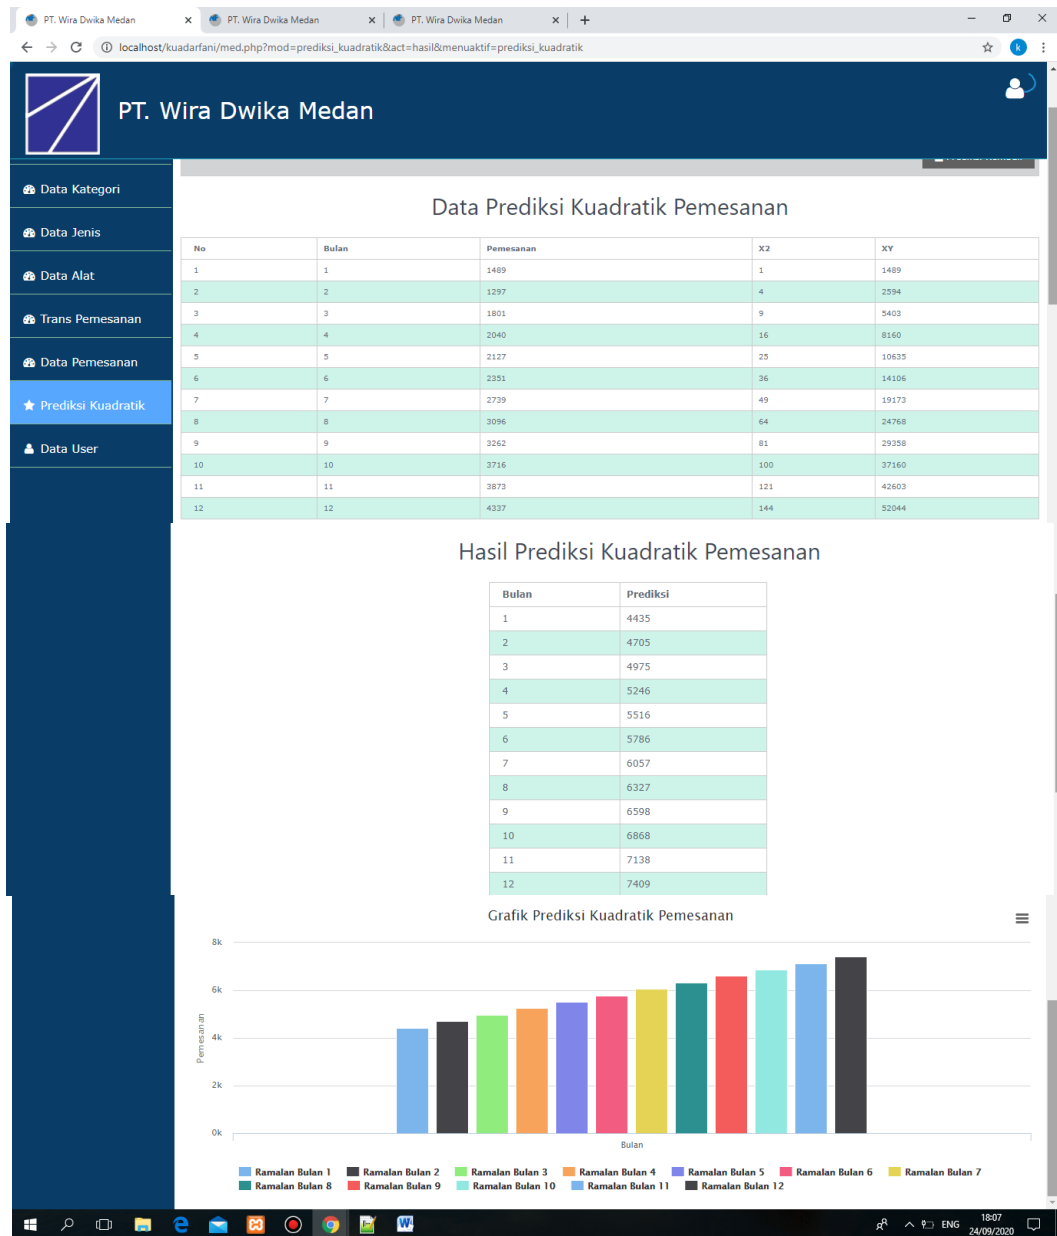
PT. Wira Dwika Medan × PT. Wira Dwika Medan × PT. Wira Dwika Medan × +

localhost/kuadarfani/med.php?mod=prediksi_kuadratik&act=hasil&menuaktif=prediksi_kuadratik

PT. Wira Dwika Medan

Data Kategori
Data Jenis
Data Alat
Trans Pemesanan
Data Pemesanan
Prediksi Kuadratik
Data User

Data Prediksi Kuadratik Pemesanan

| No | Bulan | Pemesanan | X2 | XY |
|---|---|---|---|---|
| 1 | 1 | 1489 | 1 | 1489 |
| 2 | 2 | 1297 | 4 | 2594 |
| 3 | 3 | 1801 | 9 | 5403 |
| 4 | 4 | 2040 | 16 | 8160 |
| 5 | 5 | 2127 | 25 | 10635 |
| 6 | 6 | 2351 | 36 | 14106 |
| 7 | 7 | 2739 | 49 | 19173 |
| 8 | 8 | 3096 | 64 | 24768 |
| 9 | 9 | 3262 | 81 | 29358 |
| 10 | 10 | 3716 | 100 | 37160 |
| 11 | 11 | 3873 | 121 | 42603 |
| 12 | 12 | 4337 | 144 | 52044 |

Hasil Prediksi Kuadratik Pemesanan

| Bulan | Prediksi |
|---|---|
| 1 | 4435 |
| 2 | 4705 |
| 3 | 4975 |
| 4 | 5246 |
| 5 | 5516 |
| 6 | 5786 |
| 7 | 6057 |
| 8 | 6327 |
| 9 | 6598 |
| 10 | 6868 |
| 11 | 7138 |
| 12 | 7409 |

Grafik Prediksi Kuadratik Pemesanan

8k
6k
4k
2k
0k
Pemesanan
Bulan

Ramalan Bulan 1 Ramalan Bulan 2 Ramalan Bulan 3 Ramalan Bulan 4 Ramalan Bulan 5 Ramalan Bulan 6 Ramalan Bulan 7 Ramalan Bulan 8 Ramalan Bulan 9 Ramalan Bulan 10 Ramalan Bulan 11 Ramalan Bulan 12

ENG 18:07 24/09/2020